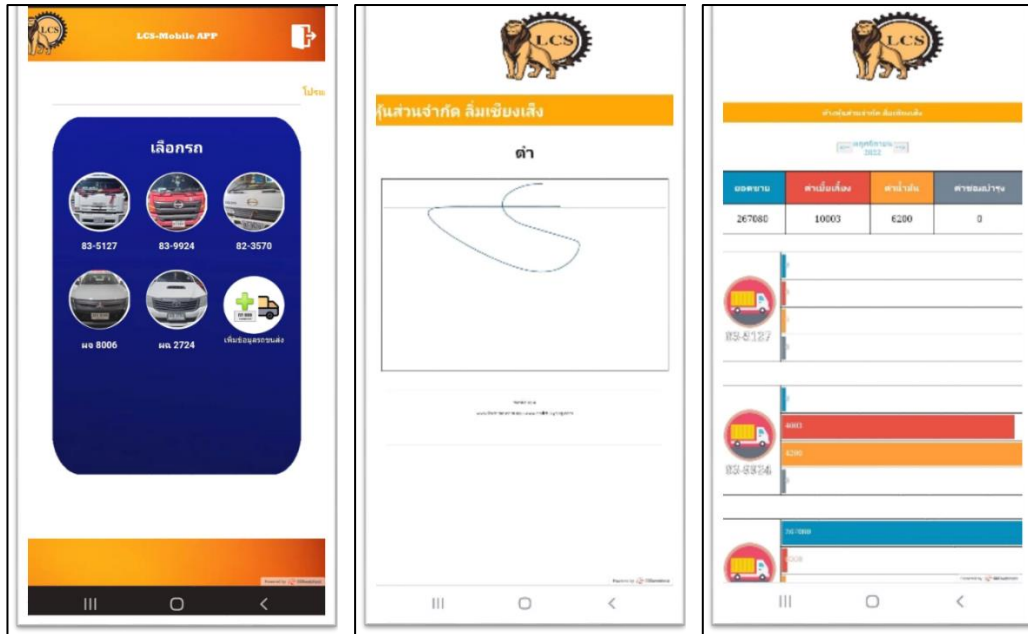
LCS

LCS-Mobile APP

โปรด

เลือกรถ

83-5127

83-9924

82-3570

ผจ 8006

ผฉ 2724

เพิ่มข้อมูลรถขนส่ง

LCS

ุ้นส่วนจำกัด ลิ้มเชียงเส็ง

ดำ

LCS

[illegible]

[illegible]
2022

| ยอดขาย | ค่าเบี้ยเลี้ยง | ค่าน้ำมัน | ค่าซ่อมบำรุง |
|---|---|---|---|
| 267080 | 10003 | 6200 | 0 |

83-5127

10003

6200

83-9924

267080